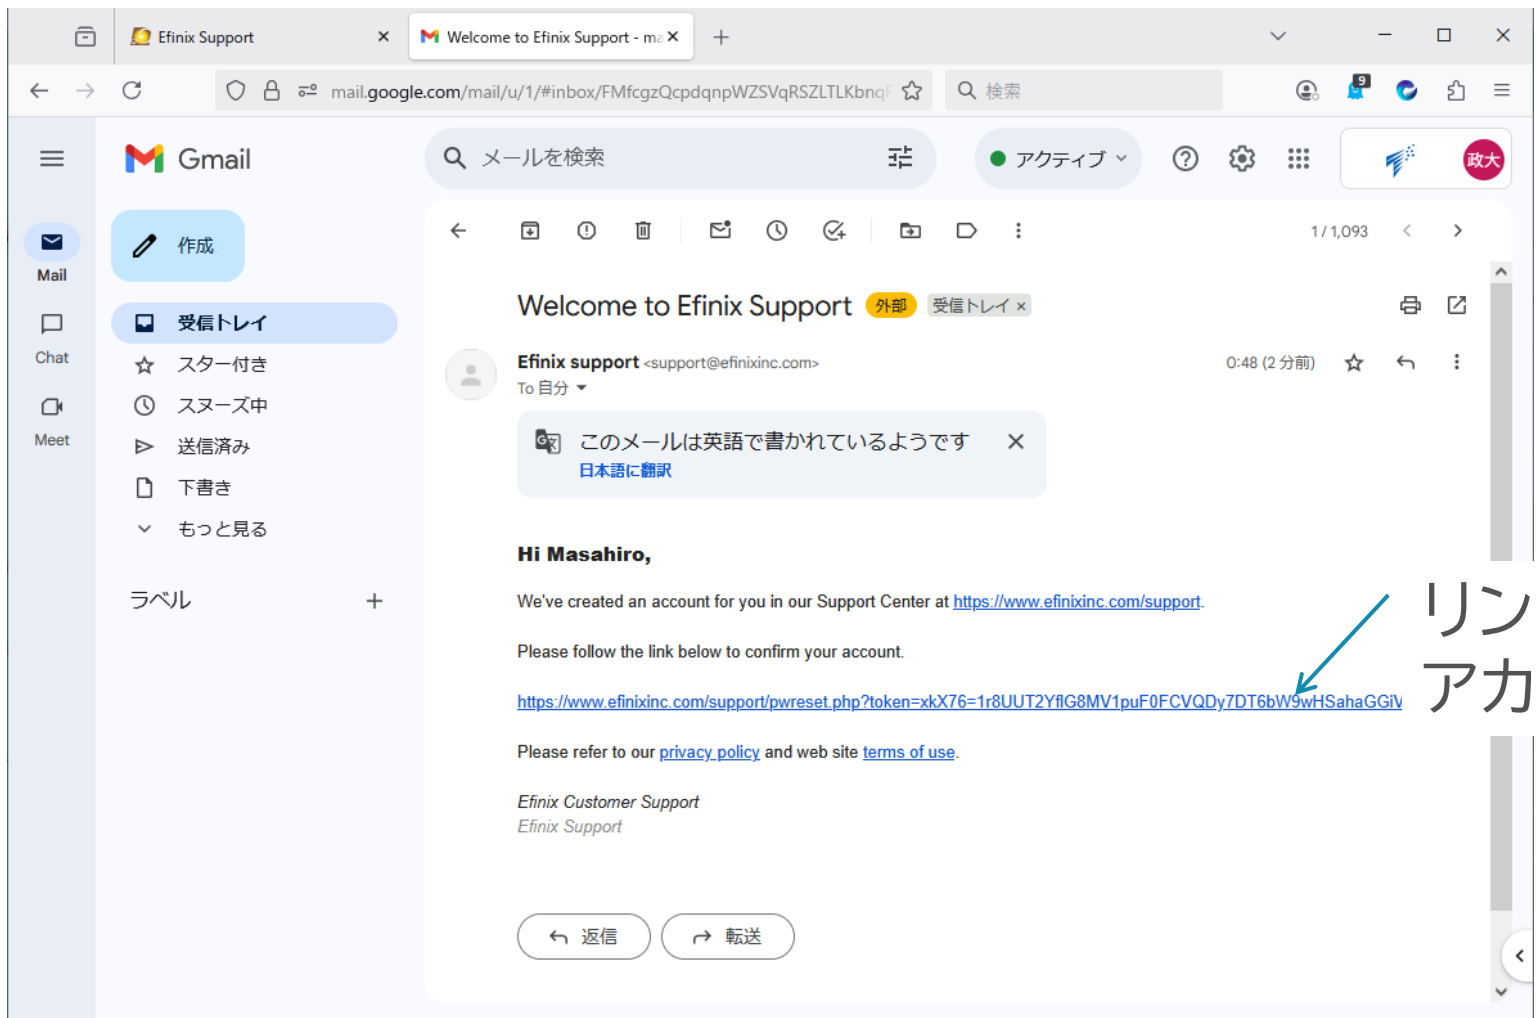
Efinix Support ×
Welcome to Efinix Support - ma ×
+

mail.google.com/mail/u/1/#inbox/FMfcgzQcpdqnpWZSVqRSZLTLKbnq
検索

9

Gmail
メールを検索
アクティブ
政大

Mail
Chat
Meet

作成
受信トレイ
スター付き
スヌーズ中
送信済み
下書き
もっと見る
ラベル +

1 / 1,093

Welcome to Efinix Support 外部 受信トレイ ×

Efinix support <support@efinixinc.com>
To 自分
0:48 (2 分前)

このメールは英語で書かれているようです
日本語に翻訳

Hi Masahiro,

We've created an account for you in our Support Center at https://www.efinixinc.com/support.

Please follow the link below to confirm your account.

https://www.efinixinc.com/support/pwreset.php?token=xkX76=1r8UUT2YflG8MV1puF0FCVQDy7DT6bW9wHSahaGGiV

Please refer to our privacy policy and web site terms of use.

Efinix Customer Support
Efinix Support

返信
転送

リン
アカ